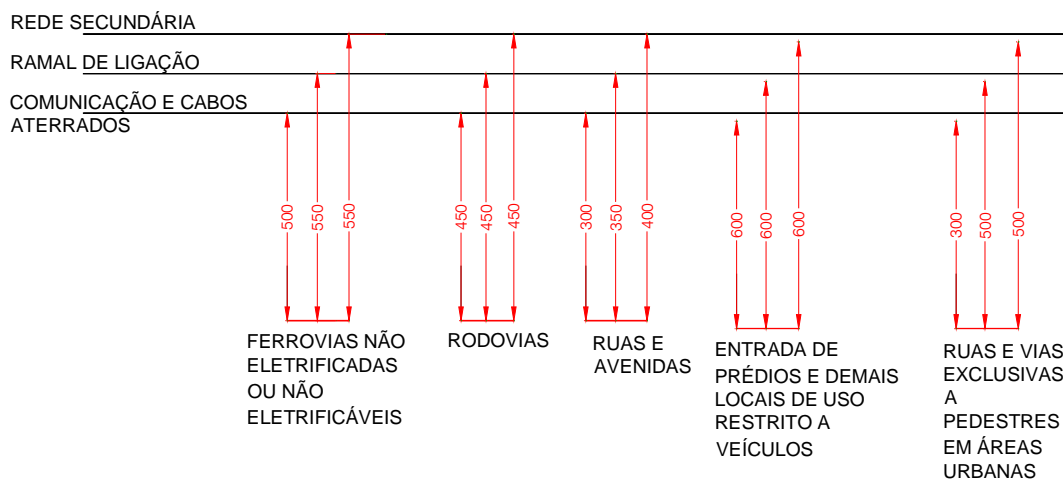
REDE SECUNDÁRIA

RAMAL DE LIGAÇÃO

COMUNICAÇÃO E CABOS ATERRADOS

500 550 550

450 450 450

300 350 400

600 600 600

300 500 500

FERROVIAS NÃO ELETRIFICADAS OU NÃO ELETRIFICÁVEIS

RODOVIAS

RUAS E AVENIDAS

ENTRADA DE PRÉDIOS E DEMAIS LOCAIS DE USO RESTRITO A VEÍCULOS

RUAS E VIAS EXCLUSIVAS A PEDESTRES EM ÁREAS URBANAS